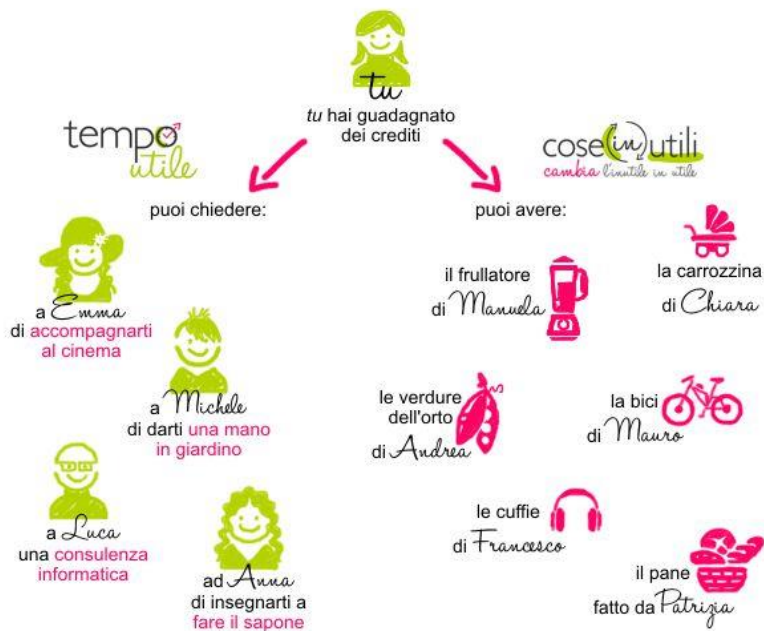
tu

tu hai guadagnato dei crediti

tempo utile

cose(in)utili
cambia l'inutile in utile

puoi chiedere:

puoi avere:

a Emma di accompagnarti al cinema

a Michele di darti una mano in giardino

a Luca una consulenza informatica

ad Anna di insegnarti a fare il sapone

il frullatore di Manuela

la carrozzina di Chiara

le verdure dell'orto di Andrea

la bici di Mauro

le cuffie di Francesco

il pane fatto da Patrizia